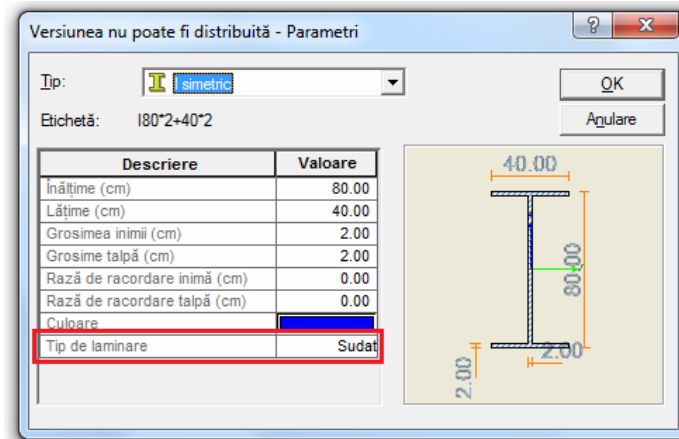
Versiunea nu poate fi distribuită - Parametri

?

x

Tip: I simetric

OK

Etichetă: I80*2+40*2

Anulare

| Descriere | Valoare |
|---|---|
| Înălţime (cm) | 80.00 |
| Lăţime (cm) | 40.00 |
| Grosimea inimii (cm) | 2.00 |
| Grosime talpă (cm) | 2.00 |
| Rază de racordare inimă (cm) | 0.00 |
| Rază de racordare talpă (cm) | 0.00 |
| Culoare | |
| Tip de laminare | Sudat |

40.00

80.00

2.00

2.00